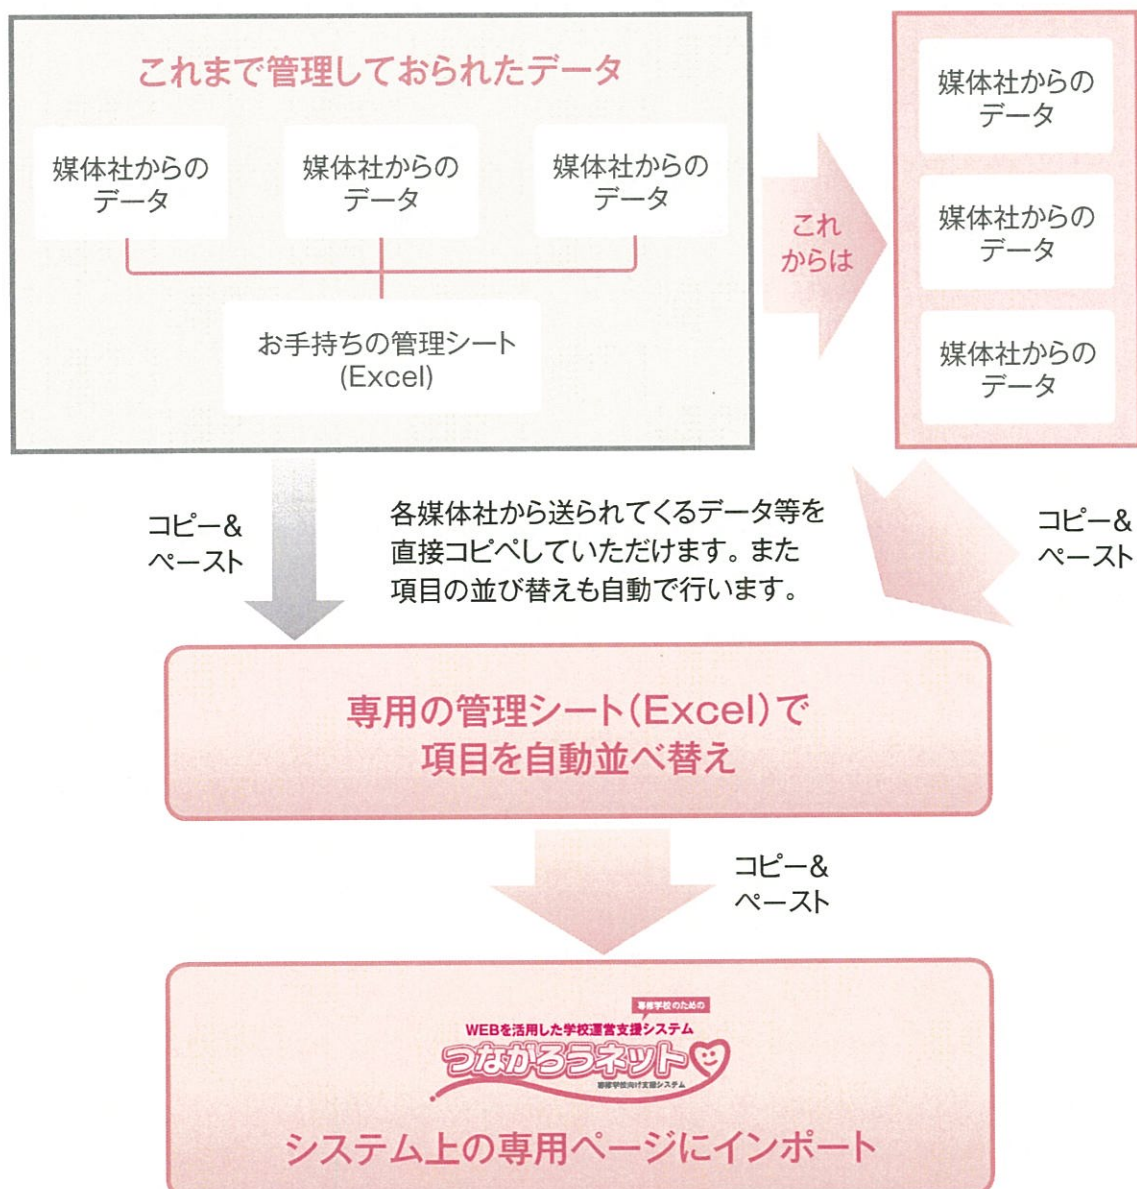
これまで管理しておられたデータ

媒体社からのデータ

媒体社からのデータ

媒体社からのデータ

お手持ちの管理シート(Excel)

これからは

媒体社からのデータ

媒体社からのデータ

媒体社からのデータ

コピー&ペースト

各媒体社から送られてくるデータ等を直接コピペしていただけます。また項目の並び替えも自動で行います。

コピー&ペースト

専用の管理シート(Excel)で項目を自動並べ替え

コピー&ペースト

専修学校のための

WEBを活用した学校運営支援システム

つながろうネット

専修学校向け支援システム

システム上の専用ページにインポート